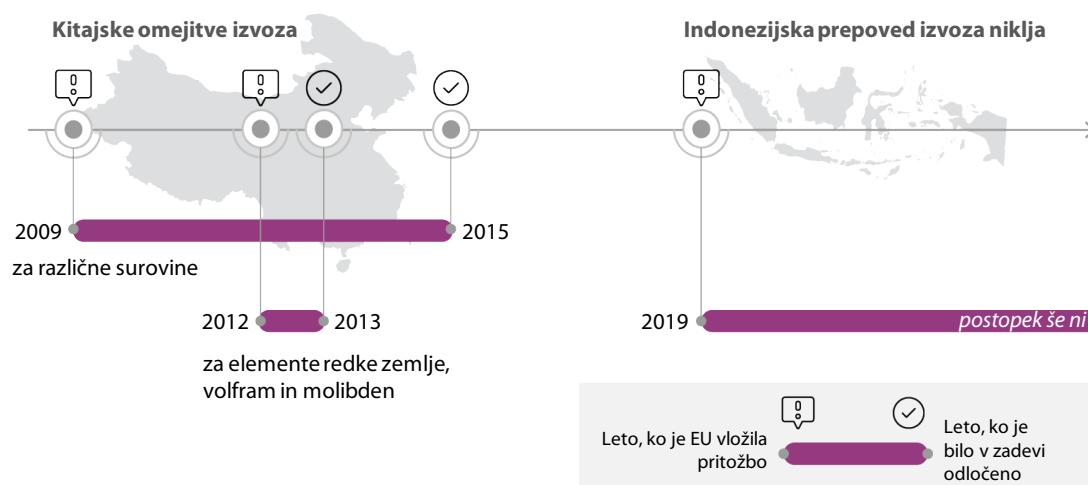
Kitajske omejitve izvoza

Indonezijska prepoved izvoza niklja

2009

2015

za različne surovine

2012

2013

za elemente redke zemlje, volfram in molibden

2019

postopek še ni

Leto, ko je EU vložila pritožbo

Leto, ko je bilo v zadevi odločeno